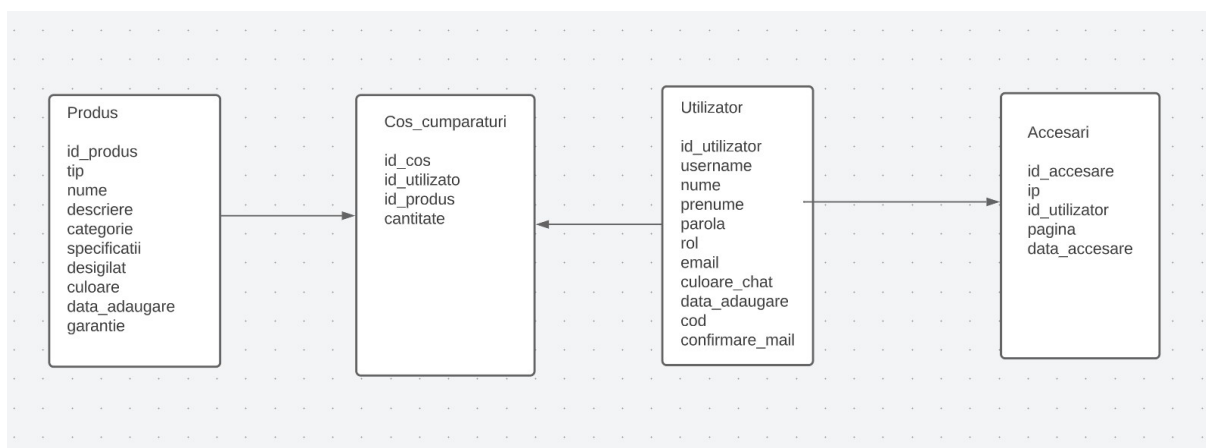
Produs

id_produs
tip
nume
descriere
categorie
specificatii
desigilat
culoare
data_adaugare
garantie

Cos_cumparaturi

id_cos
id_utilizato
id_produs
cantitate

Utilizator

id_utilizator
username
nume
prenume
parola
rol
email
culoare_chat
data_adaugare
cod
confirmare_mail

Accesari

id_accesare
ip
id_utilizator
pagina
data_accesare